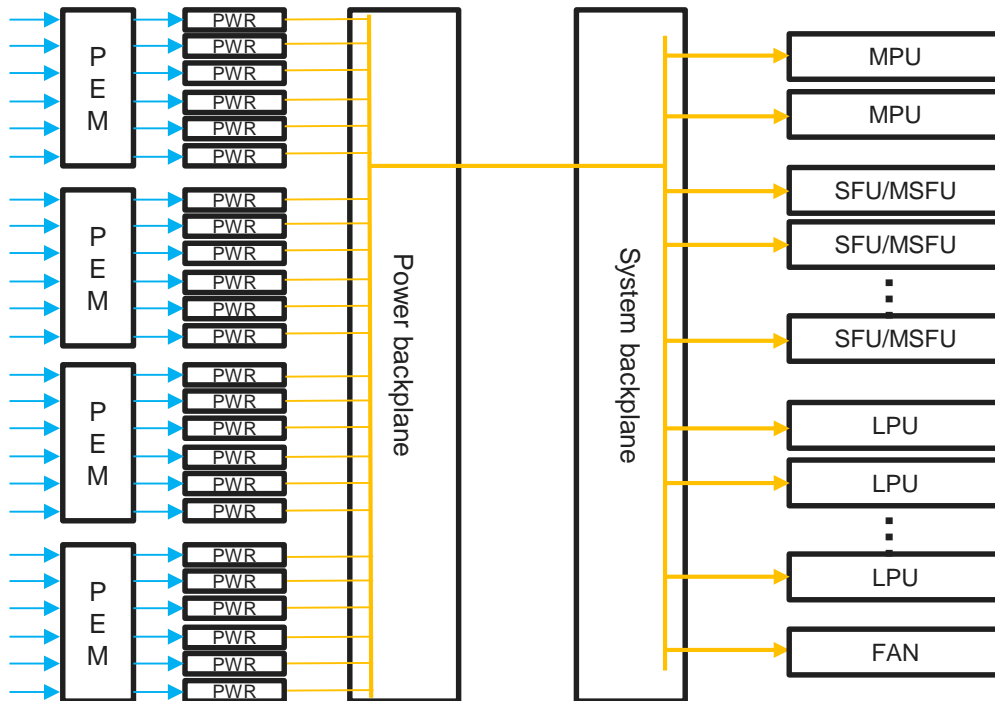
PEM
PWR
PWR
PWR
PWR
PWR
PWR

PEM
PWR
PWR
PWR
PWR
PWR
PWR

PEM
PWR
PWR
PWR
PWR
PWR
PWR

PEM
PWR
PWR
PWR
PWR
PWR
PWR

Power backplane

System backplane

MPU
MPU
SFU/MSFU
SFU/MSFU
⋮
SFU/MSFU
LPU
LPU
⋮
LPU
FAN